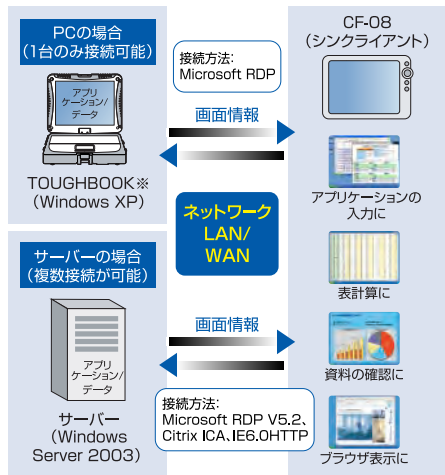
PCの場合
(1台のみ接続可能)

アプリケーション/データ

TOUGHBOOK※
(Windows XP)

接続方法:
Microsoft RDP

画面情報

CF-08
(シンクライアント)

アプリケーションの入力に

ネットワーク
LAN/
WAN

サーバーの場合
(複数接続が可能)

アプリケーション/データ

サーバー
(Windows Server 2003)

画面情報

表計算に

資料の確認に

接続方法:
Microsoft RDP V5.2、Citrix ICA、IE6.0HTTP

ブラウザ表示に